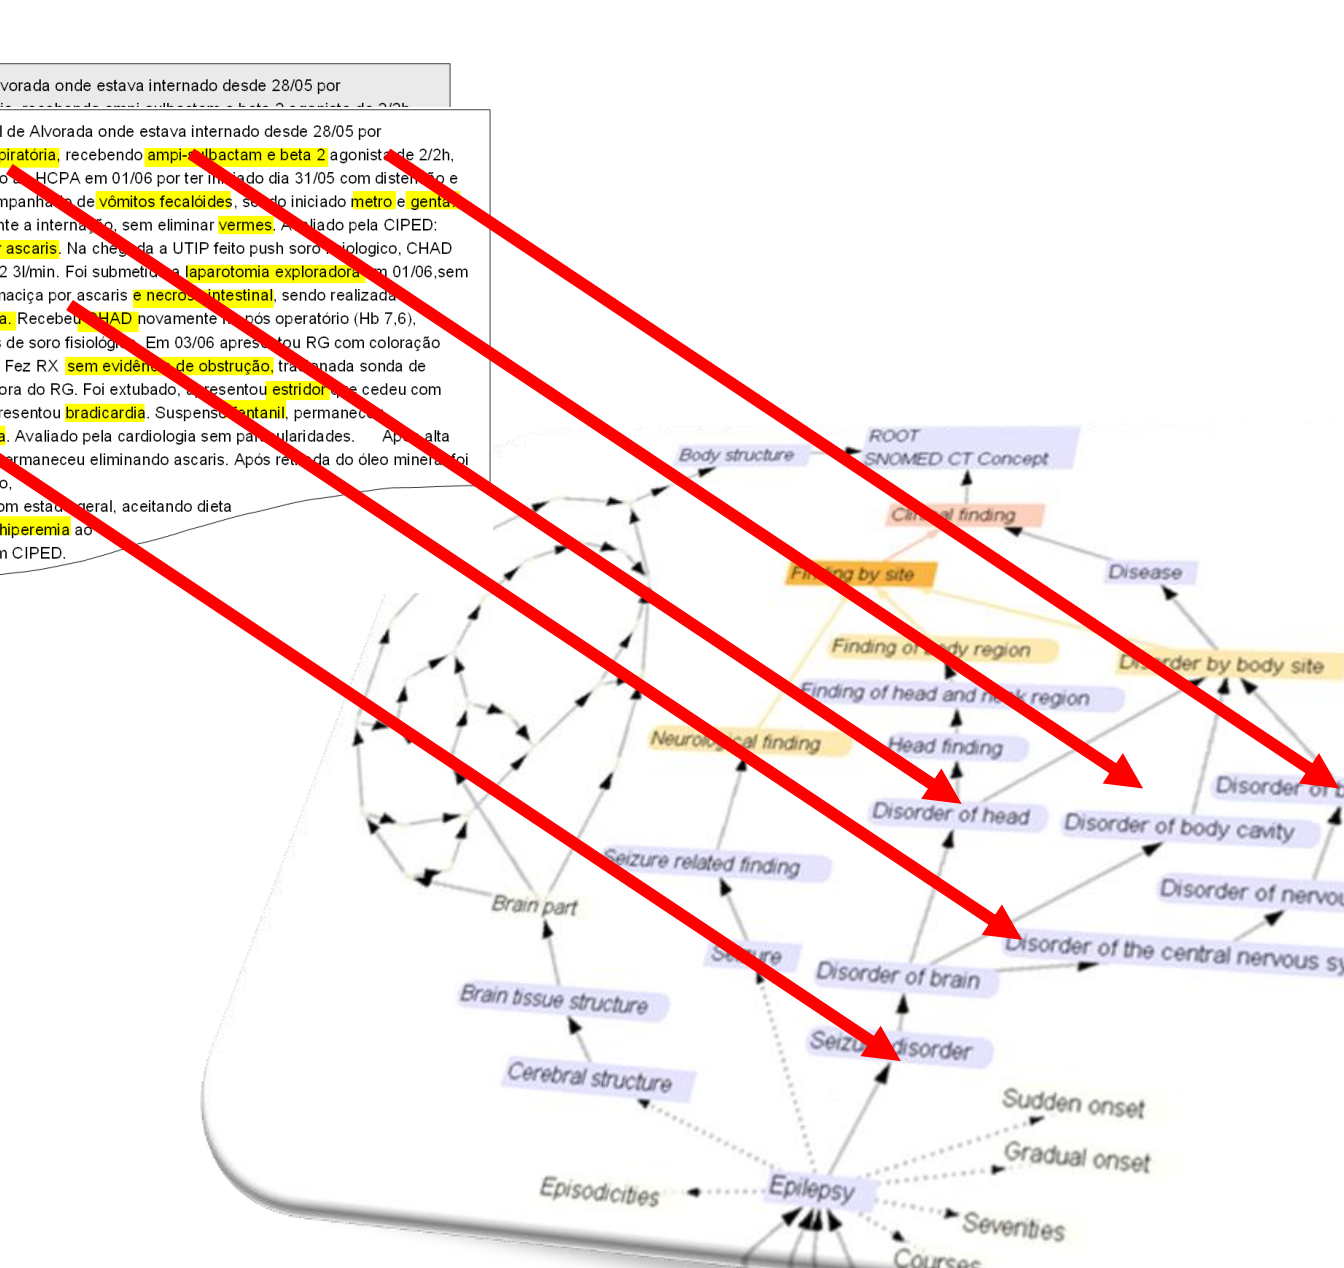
vorada onde estava internado desde 28/05 por

l de Alvorada onde estava internado desde 28/05 por
piratória, recebendo ampi-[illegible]lbactam e beta 2 agonista de 2/2h,
o a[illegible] HCPA em 01/06 por ter iniciado dia 31/05 com distensão e
mpanha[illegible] de vômitos fecalóides, sendo iniciado metro e genta
nte a internação, sem eliminar vermes. Avaliado pela CIPED:
ascaris. Na chegada a UTIP feito push soro fisiologico, CHAD
2 3l/min. Foi submetido a laparotomia exploradora em 01/06,sem
maciça por ascaris e necrose intestinal, sendo realizada
a. Recebeu CHAD novamente no pós operatório (Hb 7,6),
s de soro fisiológico. Em 03/06 apresentou RG com coloração
Fez RX sem evidência de obstrução, trocada sonda de
ora do RG. Foi extubado, apresentou estridor que cedeu com
resentou bradicardia. Suspenso fentanil, permanecendo
a. Avaliado pela cardiologia sem particularidades. Após alta
ermaneceu eliminando ascaris. Após retirada do óleo mineral foi
o,
om estado geral, aceitando dieta
hiperemia ao
n CIPED.

ROOT
SNOMED CT Concept
Body structure
Clinical finding
Finding by site
Disease
Finding of body region
Disorder by body site
Finding of head and neck region
Neurological finding
Head finding
Disorder of head
Disorder of body cavity
Disorder of b
Seizure related finding
Disorder of nervou
Brain part
Disorder of the central nervous sy
Seizure
Disorder of brain
Brain tissue structure
Seizure disorder
Cerebral structure
Sudden onset
Gradual onset
Episodicities
Epilepsy
Severities
Courses